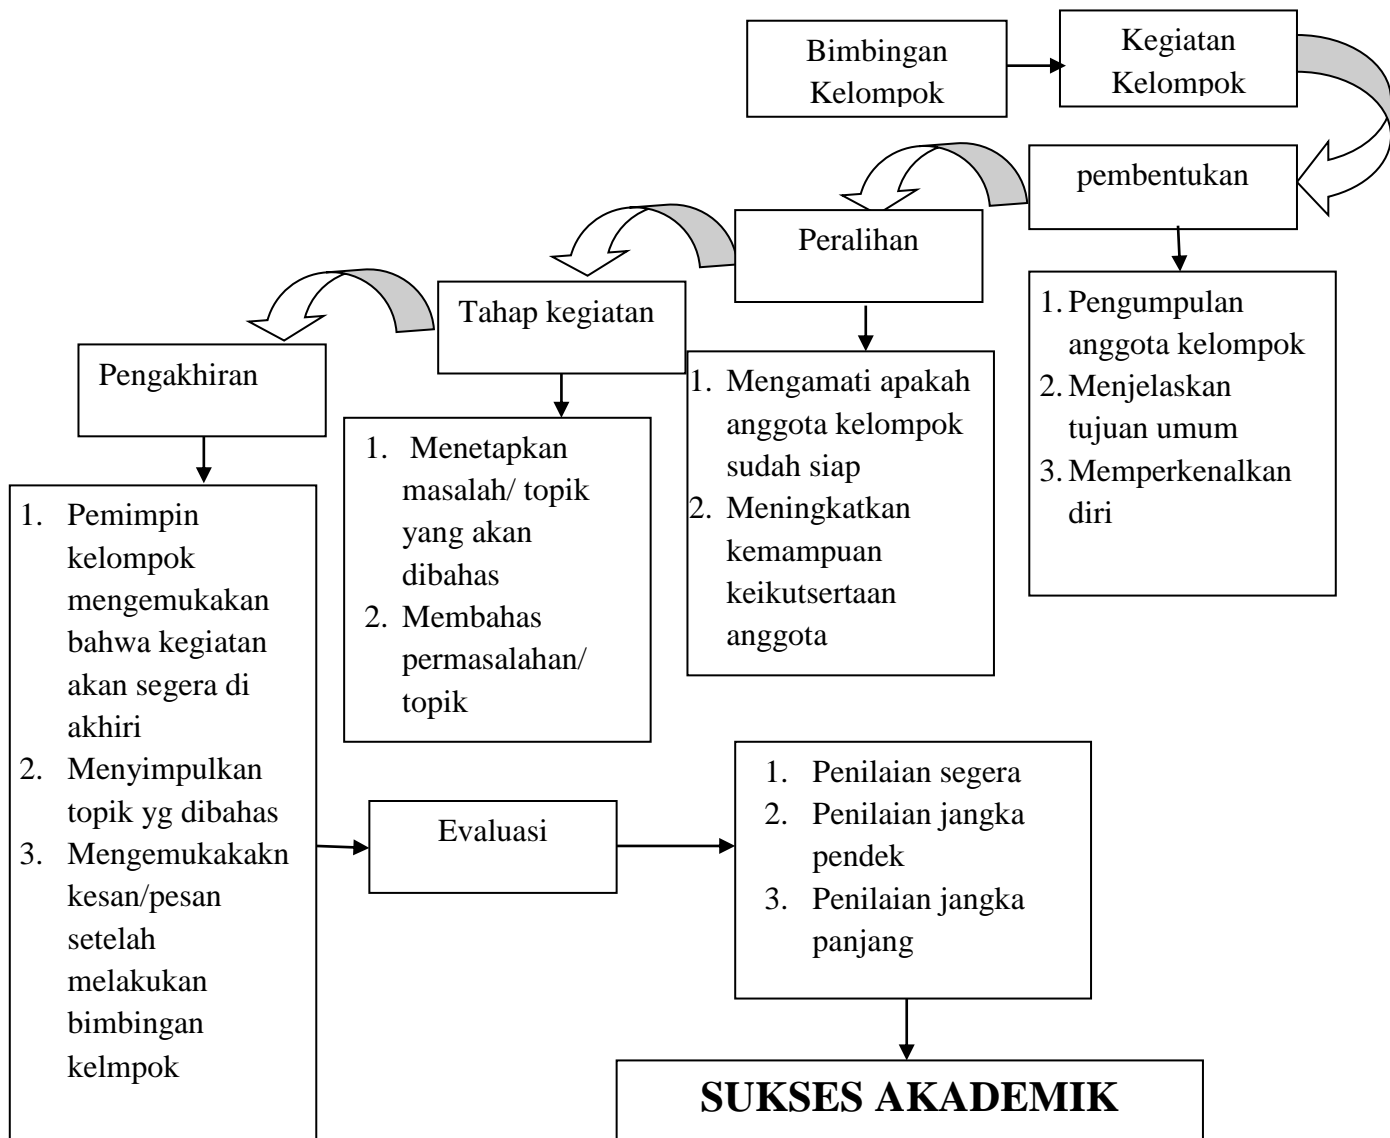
Bimbingan Kelompok

Kegiatan Kelompok

pembentukan

1. Pengumpulan anggota kelompok
2. Menjelaskan tujuan umum
3. Memperkenalkan diri

Peralihan

1. Mengamati apakah anggota kelompok sudah siap
2. Meningkatkan kemampuan keikutsertaan anggota

Tahap kegiatan

1. Menetapkan masalah/ topik yang akan dibahas
2. Membahas permasalahan/ topik

Pengakhiran

1. Pemimpin kelompok mengemukakan bahwa kegiatan akan segera di akhiri
2. Menyimpulkan topik yg dibahas
3. Mengemukakakn kesan/pesan setelah melakukan bimbingan kelmpok

Evaluasi

1. Penilaian segera
2. Penilaian jangka pendek
3. Penilaian jangka panjang

SUKSES AKADEMIK